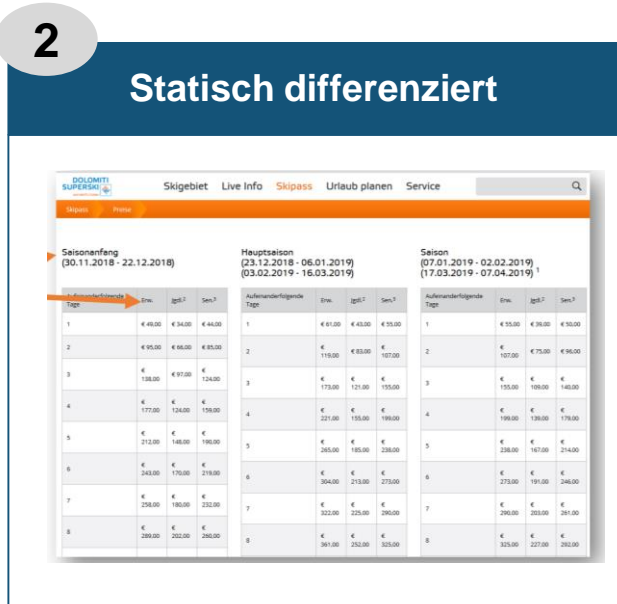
2

Statisch differenziert

DOLOMITI SUPERSKI

Skigebiet Live Info Skipass Urlaub planen Service

Skipass Preise

Saisonanfang
(30.11.2018 - 22.12.2018)

| Aufeinanderfolgende Tage | Erw. | Jgdl.² | Sen.³ |
|---|---|---|---|
| 1 | € 49,00 | € 34,00 | € 44,00 |
| 2 | € 95,00 | € 66,00 | € 85,00 |
| 3 | € 138,00 | € 97,00 | € 124,00 |
| 4 | € 177,00 | € 124,00 | € 159,00 |
| 5 | € 212,00 | € 148,00 | € 190,00 |
| 6 | € 243,00 | € 170,00 | € 219,00 |
| 7 | € 258,00 | € 180,00 | € 232,00 |
| 8 | € 289,00 | € 202,00 | € 260,00 |

Hauptsaison
(23.12.2018 - 06.01.2019)
(03.02.2019 - 16.03.2019)

| Aufeinanderfolgende Tage | Erw. | Jgdl.² | Sen.³ |
|---|---|---|---|
| 1 | € 61,00 | € 43,00 | € 55,00 |
| 2 | € 119,00 | € 83,00 | € 107,00 |
| 3 | € 173,00 | € 121,00 | € 155,00 |
| 4 | € 221,00 | € 155,00 | € 199,00 |
| 5 | € 265,00 | € 185,00 | € 238,00 |
| 6 | € 304,00 | € 213,00 | € 273,00 |
| 7 | € 322,00 | € 225,00 | € 290,00 |
| 8 | € 361,00 | € 252,00 | € 325,00 |

Saison
(07.01.2019 - 02.02.2019)
(17.03.2019 - 07.04.2019) ¹

| Aufeinanderfolgende Tage | Erw. | Jgdl.² | Sen.³ |
|---|---|---|---|
| 1 | € 55,00 | € 39,00 | € 50,00 |
| 2 | € 107,00 | € 75,00 | € 96,00 |
| 3 | € 155,00 | € 109,00 | € 140,00 |
| 4 | € 199,00 | € 139,00 | € 179,00 |
| 5 | € 238,00 | € 167,00 | € 214,00 |
| 6 | € 273,00 | € 191,00 | € 246,00 |
| 7 | € 290,00 | € 203,00 | € 261,00 |
| 8 | € 325,00 | € 227,00 | € 292,00 |